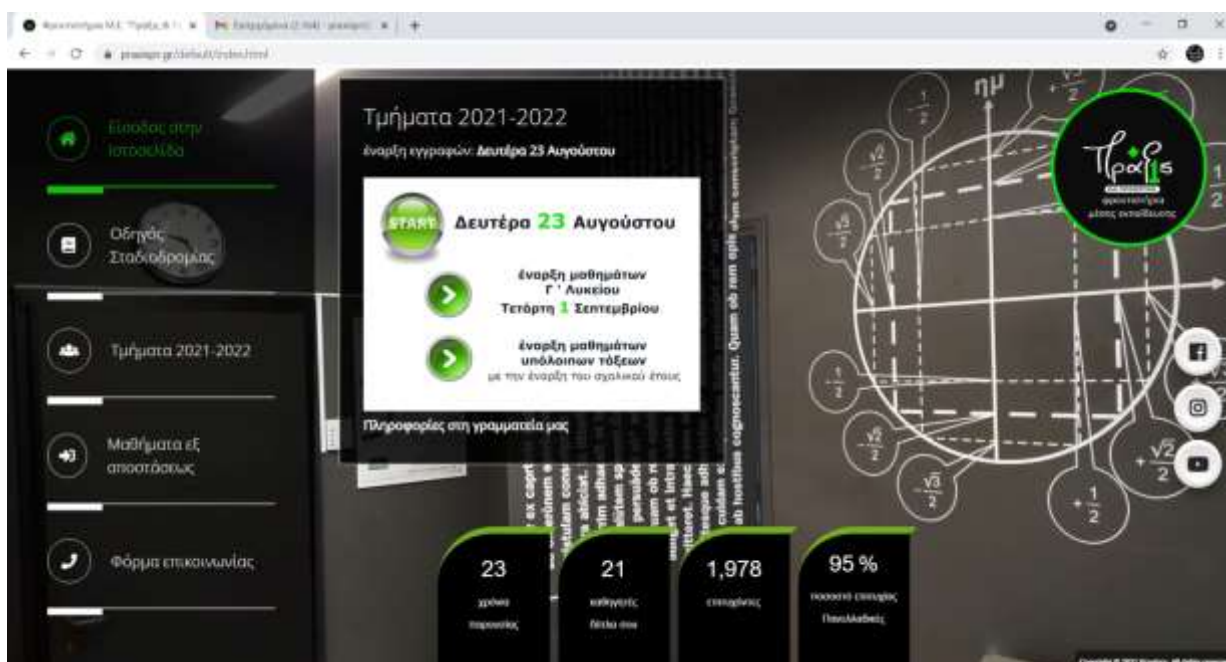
Φροντιστήριο Μ.Ε. "Πράξη Α" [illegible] ×
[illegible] ×
+

praxispr.gr/default/index.html

Είσοδος στην Ιστοσελίδα

Οδηγός Σταδιοδρομίας

Τμήματα 2021-2022

Μαθήματα εξ αποστάσεως

Φόρμα επικοινωνίας

Τμήματα 2021-2022

έναρξη εγγραφών: Δευτέρα 23 Αυγούστου

START

Δευτέρα 23 Αυγούστου

έναρξη μαθημάτων
Γ' Λυκείου
Τετάρτη 1 Σεπτεμβρίου

έναρξη μαθημάτων
υπόλοιπων τάξεων
με την έναρξη του σχολικού έτους

Πληροφορίες στη γραμματεία μας

Πράξις
φροντιστήριο μέσης εκπαίδευσης

23
χρόνια παρουσίας

21
καθηγητές δίπλα σου

1,978
επιτυχόντες

95 %
ποσοστό επιτυχίας Πανελλαδικές

ημ

$\frac{1}{2}$

$\frac{\sqrt{2}}{2}$

$\frac{\sqrt{3}}{2}$

$+\frac{\sqrt{2}}{2}$

$+\frac{1}{2}$